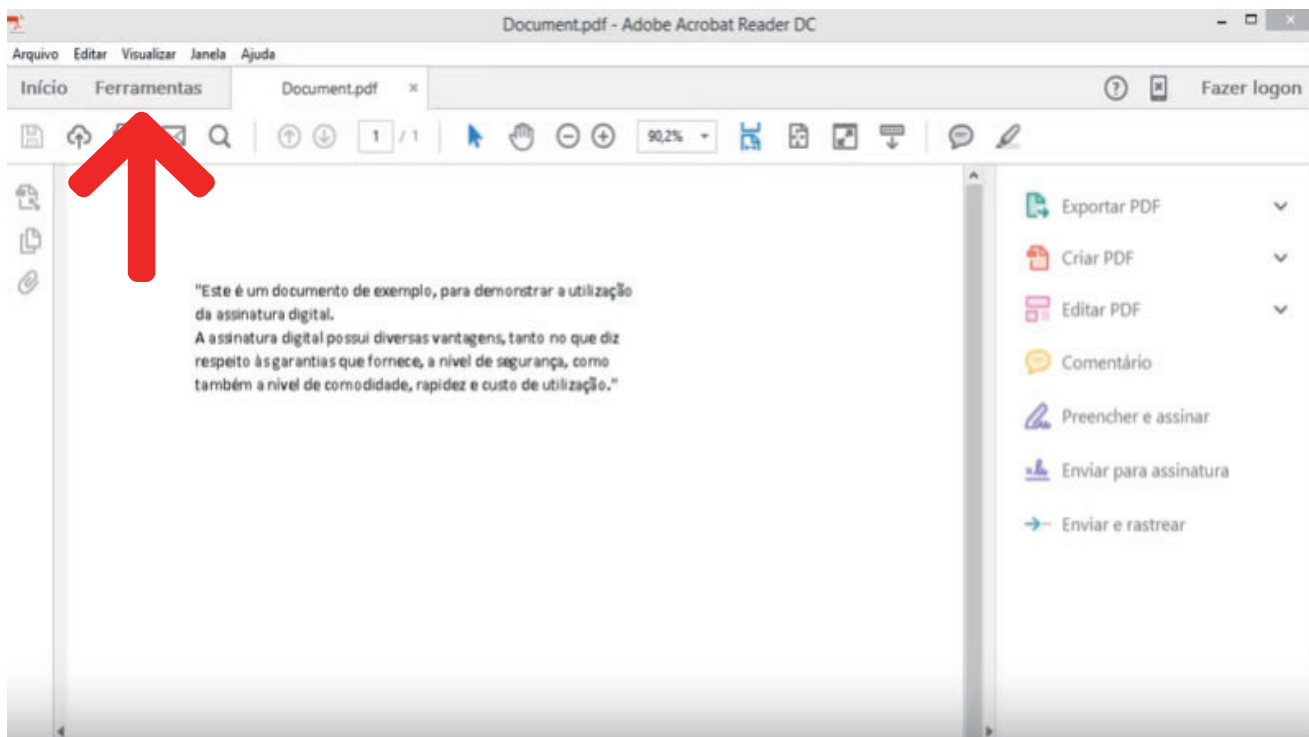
Document.pdf - Adobe Acrobat Reader DC

Arquivo Editar Visualizar Janela Ajuda

Início Ferramentas Document.pdf ×

Fazer logon

1 / 1

90,2%

"Este é um documento de exemplo, para demonstrar a utilização da assinatura digital.
A assinatura digital possui diversas vantagens, tanto no que diz respeito às garantias que fornece, a nível de segurança, como também a nível de comodidade, rapidez e custo de utilização."

Exportar PDF
Criar PDF
Editar PDF
Comentário
Preencher e assinar
Enviar para assinatura
Enviar e rastrear